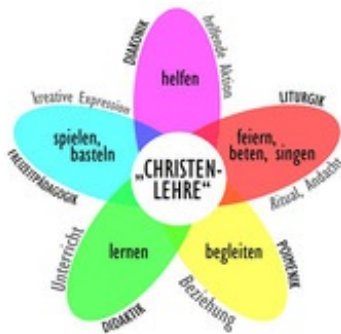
„CHRISTEN-LEHRE“

DIAKONIE
helfende Aktion
helfen

LITURGIK
feiern, beten, singen
Ritual, Andacht

POIMENIK
begleiten
Beziehung

DIDAKTIK
lernen
Unterricht

FREIZEITPÄDAGOGIK
spielen, basteln
kreative Expression